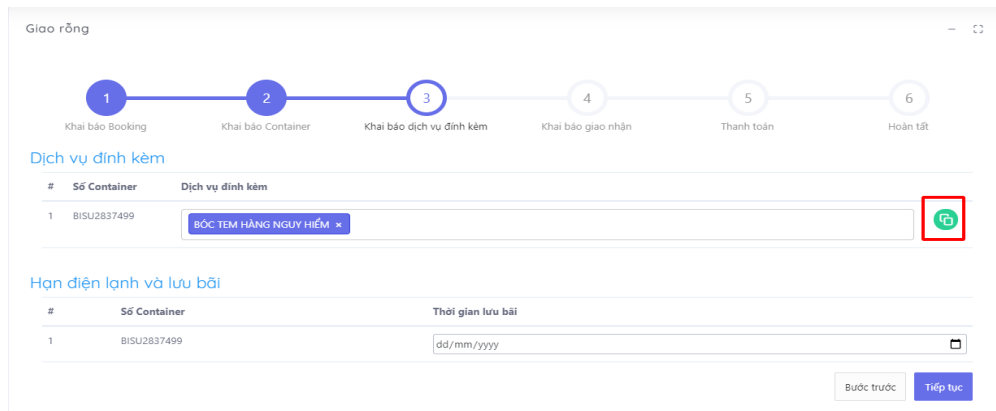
Giao rỗng

1 Khai báo Booking
2 Khai báo Container
3 Khai báo dịch vụ đính kèm
4 Khai báo giao nhận
5 Thanh toán
6 Hoàn tất

Dịch vụ đính kèm

| # | Số Container | Dịch vụ đính kèm |
|---|---|---|
| 1 | BISU2837499 | BÓC TEM HÀNG NGUY HIỂM × |

Hạn điện lạnh và lưu bãi

| # | Số Container | Thời gian lưu bãi |
|---|---|---|
| 1 | BISU2837499 | dd/mm/yyyy |

Bước trước
Tiếp tục